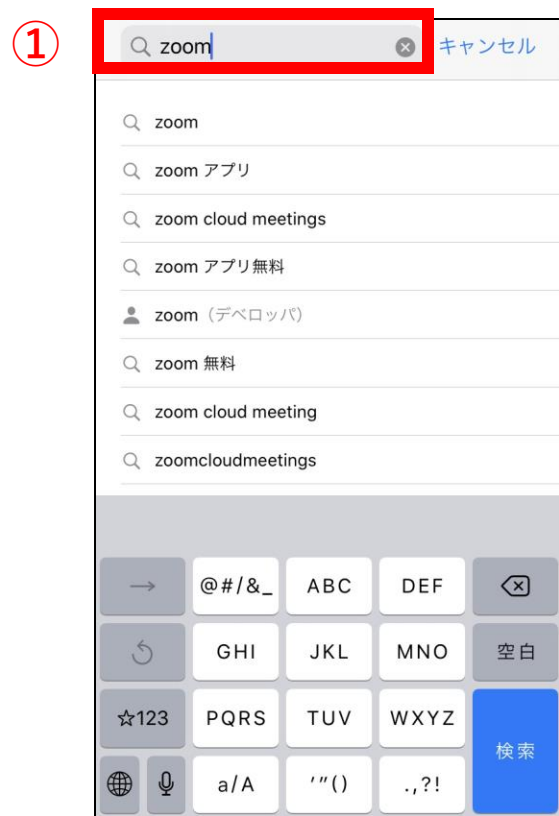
①

zoom キャンセル

zoom

zoom アプリ

zoom cloud meetings

zoom アプリ無料

zoom（デベロッパ）

zoom 無料

zoom cloud meeting

zoomcloudmeetings

→ @#/&_ ABC DEF

GHI JKL MNO 空白

☆123 PQRS TUV WXYZ 検索

a/A '"() .,?!